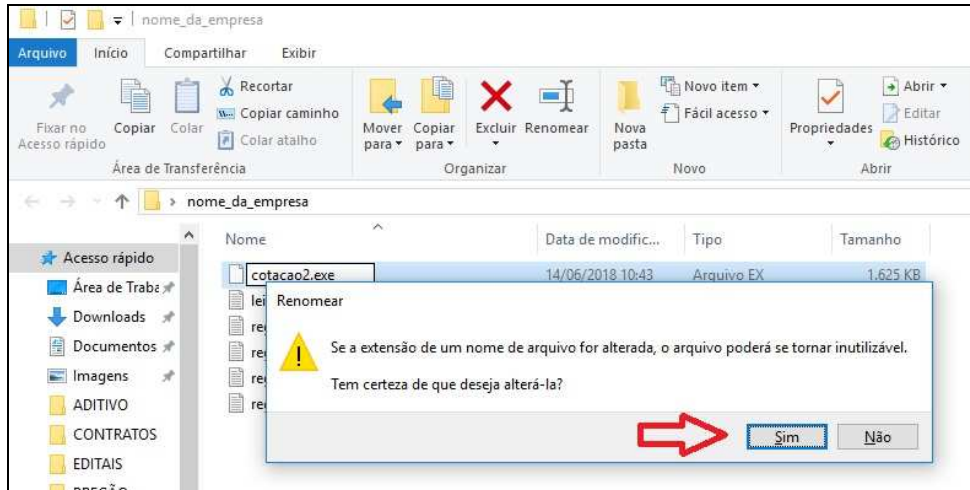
nome_da_empresa

Arquivo Início Compartilhar Exibir

Fixar no Acesso rápido Copiar Colar
Recortar
Copiar caminho
Colar atalho
Área de Transferência

Mover para Copiar para Excluir Renomear
Organizar

Nova pasta
Novo item
Fácil acesso
Novo

Propriedades
Abrir
Editar
Histórico
Abrir

nome_da_empresa

Acesso rápido
Área de Traba
Downloads
Documentos
Imagens
ADITIVO
CONTRATOS
EDITAIS
PREGÃO

| Nome | Data de modific... | Tipo | Tamanho |
|---|---|---|---|
| cotacao2.exe | 14/06/2018 10:43 | Arquivo EX | 1.625 KB |
| lei | | | |
| re | | | |
| re | | | |
| re | | | |
| re | | | |

Renomear

Se a extensão de um nome de arquivo for alterada, o arquivo poderá se tornar inutilizável.

Tem certeza de que deseja alterá-la?

Sim Não